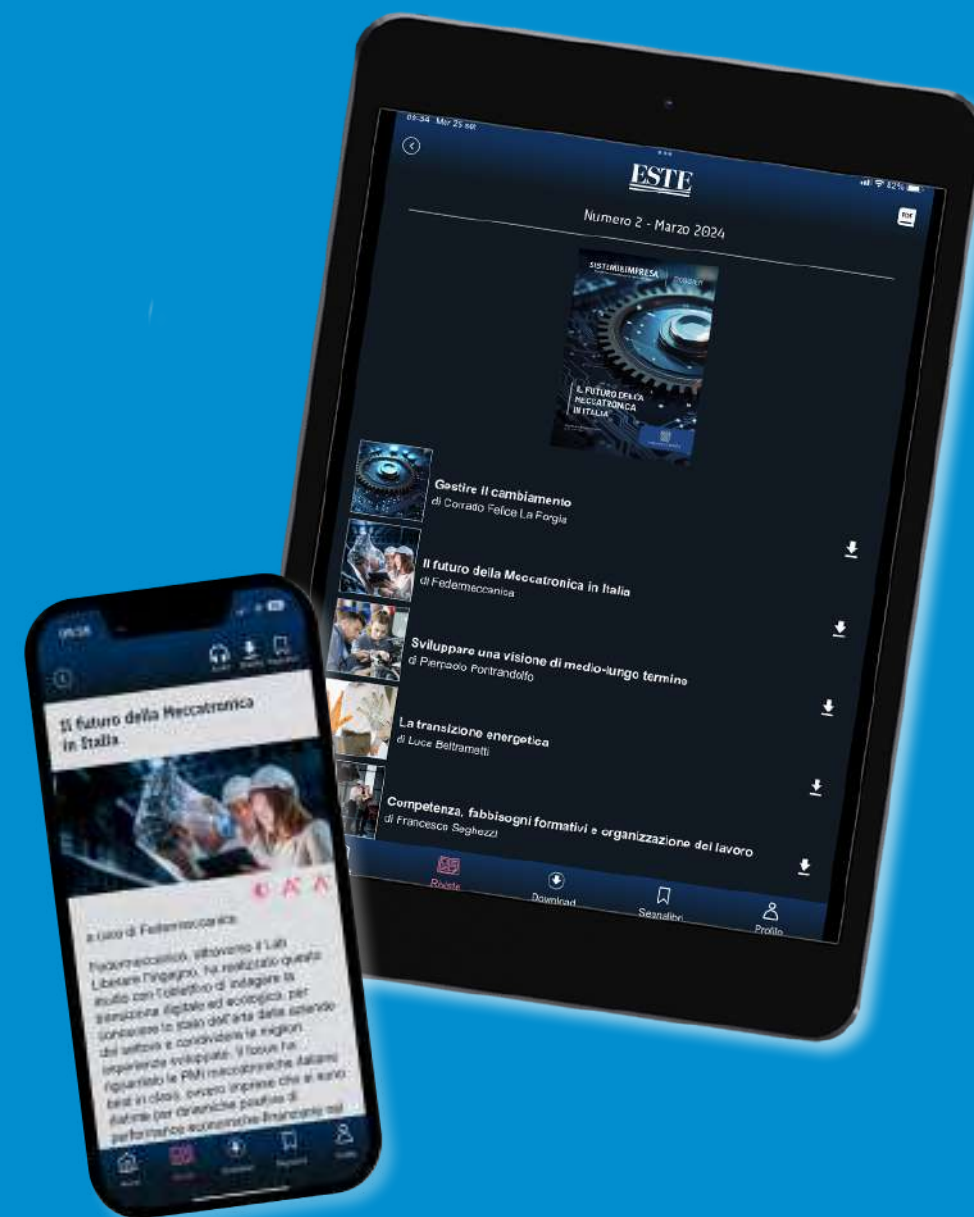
09:34 Mar 25 set

ESTE

82%

Numero 2 - Marzo 2024

PDF

SISTEMI&IMPRESA

DOSSIER

IL FUTURO DELLA MECCATRONICA IN ITALIA

Gestire il cambiamento
di Corrado Felice La Forgia

Il futuro della Meccatronica in Italia
di Federmeccanica

Sviluppare una visione di medio-lungo termine
di Pierpaolo Pontrandolfo

La transizione energetica
di Luca Beltrametti

Competenza, fabbisogni formativi e organizzazione del lavoro
di Francesco Seghezzi

Riviste

Download

Segnalibri

Profilo

09:38

Il futuro della Meccatronica in Italia

a cura di Federmeccanica

Federmeccanica, attraverso il Lab Liberare l'ingegno, ha realizzato questo studio con l'obiettivo di indagare la transizione digitale ed ecologica, per conoscere lo stato dell'arte delle aziende del settore e condividere le migliori esperienze sviluppate. Il focus ha riguardato le PMI meccatroniche italiane best in class, ovvero imprese che si sono distinte per dinamiche positive di performance economiche-finanziarie nel

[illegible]